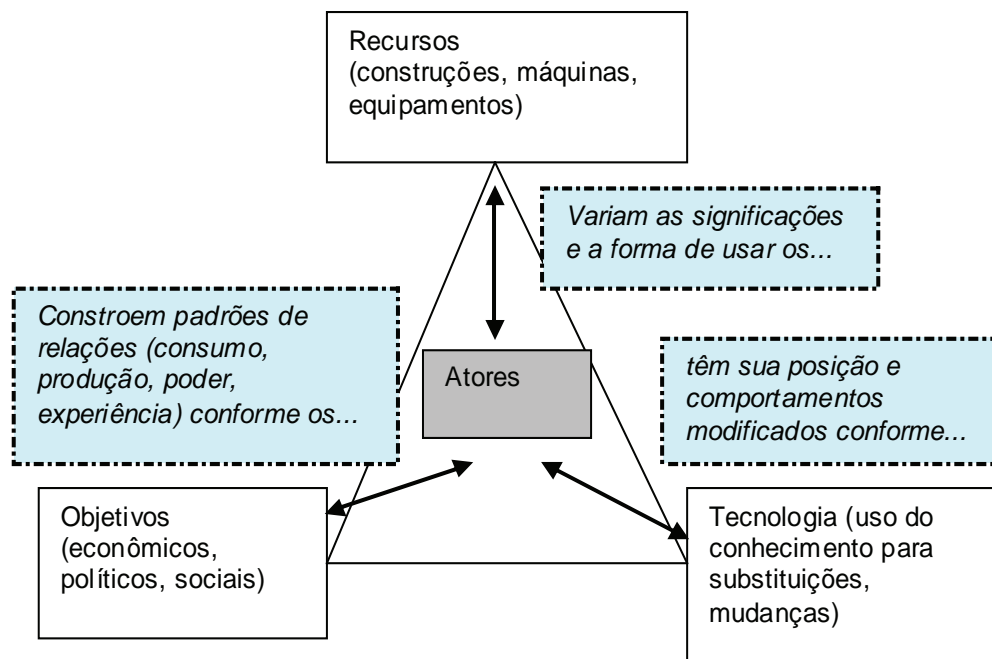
Recursos (construções, máquinas, equipamentos)

Variam as significações e a forma de usar os...

Constroem padrões de relações (consumo, produção, poder, experiência) conforme os...

Atores

têm sua posição e comportamentos modificados conforme...

Objetivos (econômicos, políticos, sociais)

Tecnologia (uso do conhecimento para substituições, mudanças)